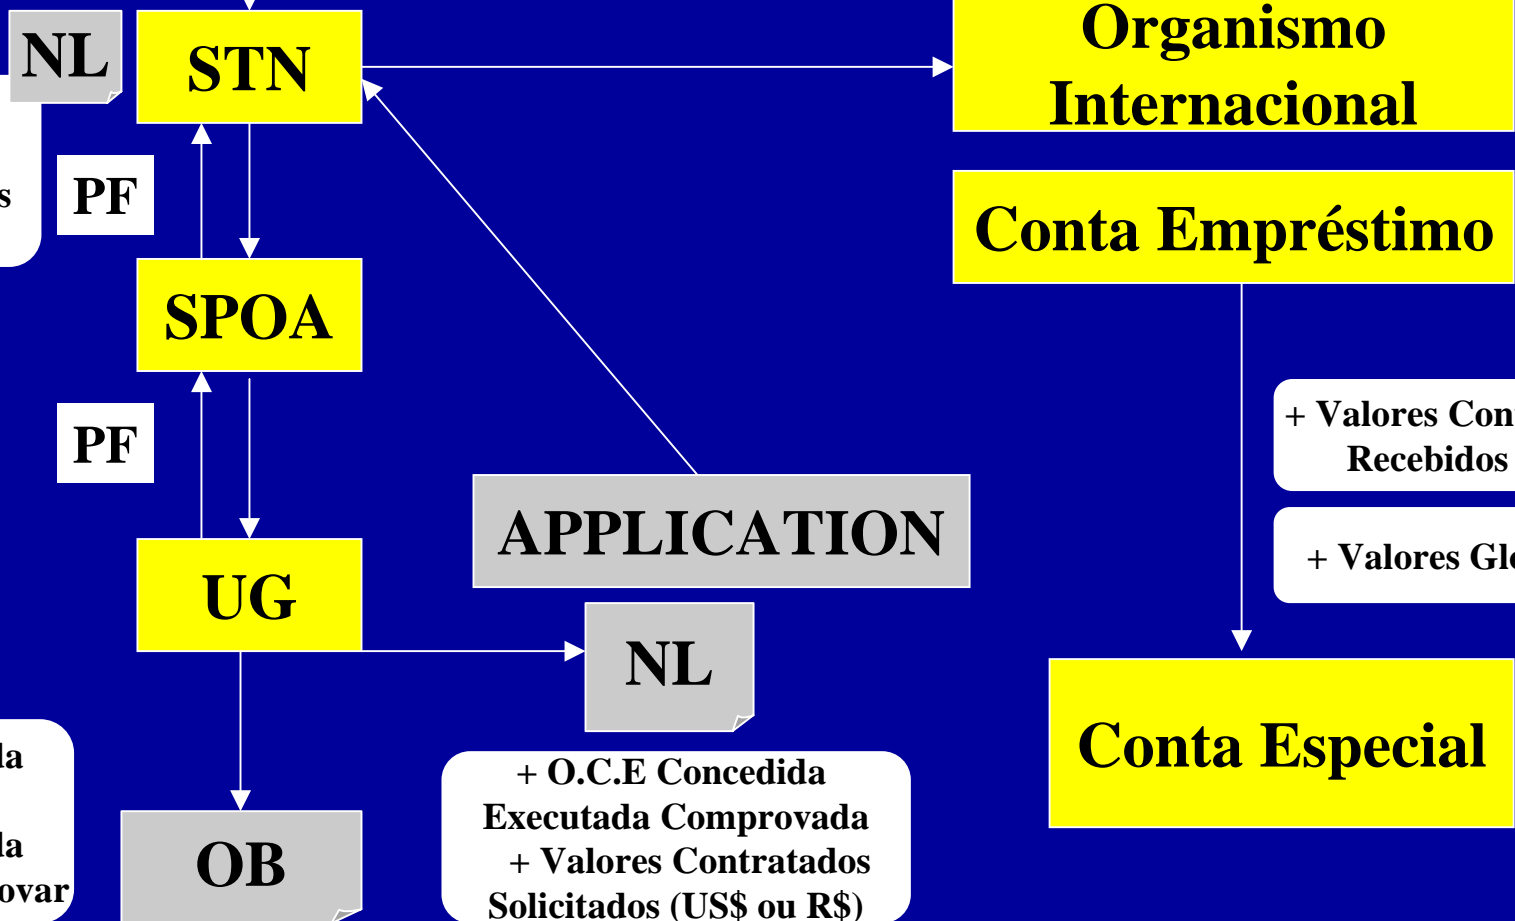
NL

STN

s

PF

SPOA

PF

UG

la

la

ovar

OB

APPLICATION

NL

+ O.C.E Concedida Executada Comprovada + Valores Contratados Solicitados (US$ ou R$)

Organismo Internacional

Conta Empréstimo

+ Valores Con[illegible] Recebidos

+ Valores Gl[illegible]

Conta Especial